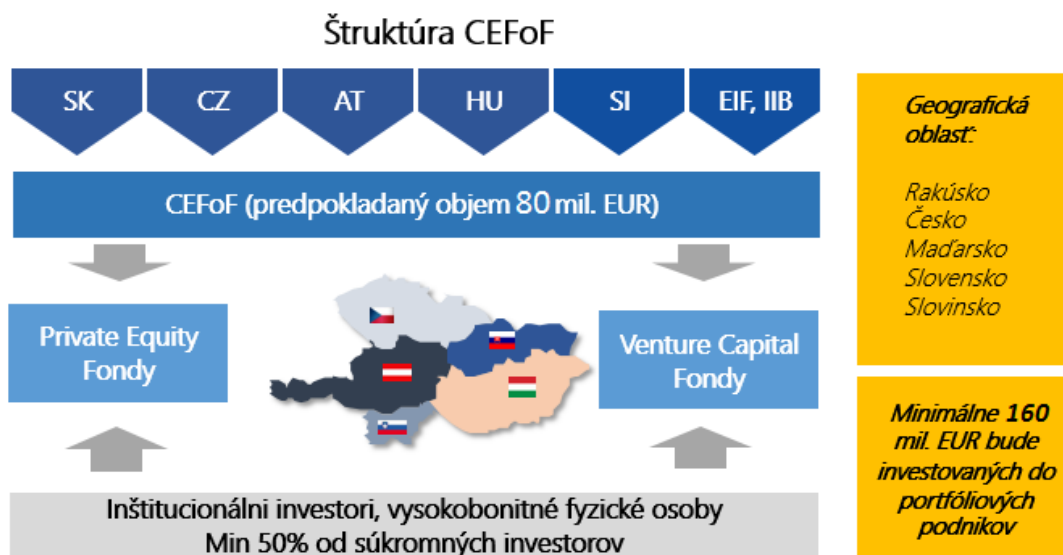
Štruktúra CEFoF

SK
CZ
AT
HU
SI
EIF, IIB

CEFoF (predpokladaný objem 80 mil. EUR)

Private Equity Fondy

Venture Capital Fondy

Inštitucionálni investori, vysokobonitné fyzické osoby
Min 50% od súkromných investorov

Geografická oblasť:

Rakúsko
Česko
Maďarsko
Slovensko
Slovinsko

Minimálne 160 mil. EUR bude investovaných do portfóliových podnikov